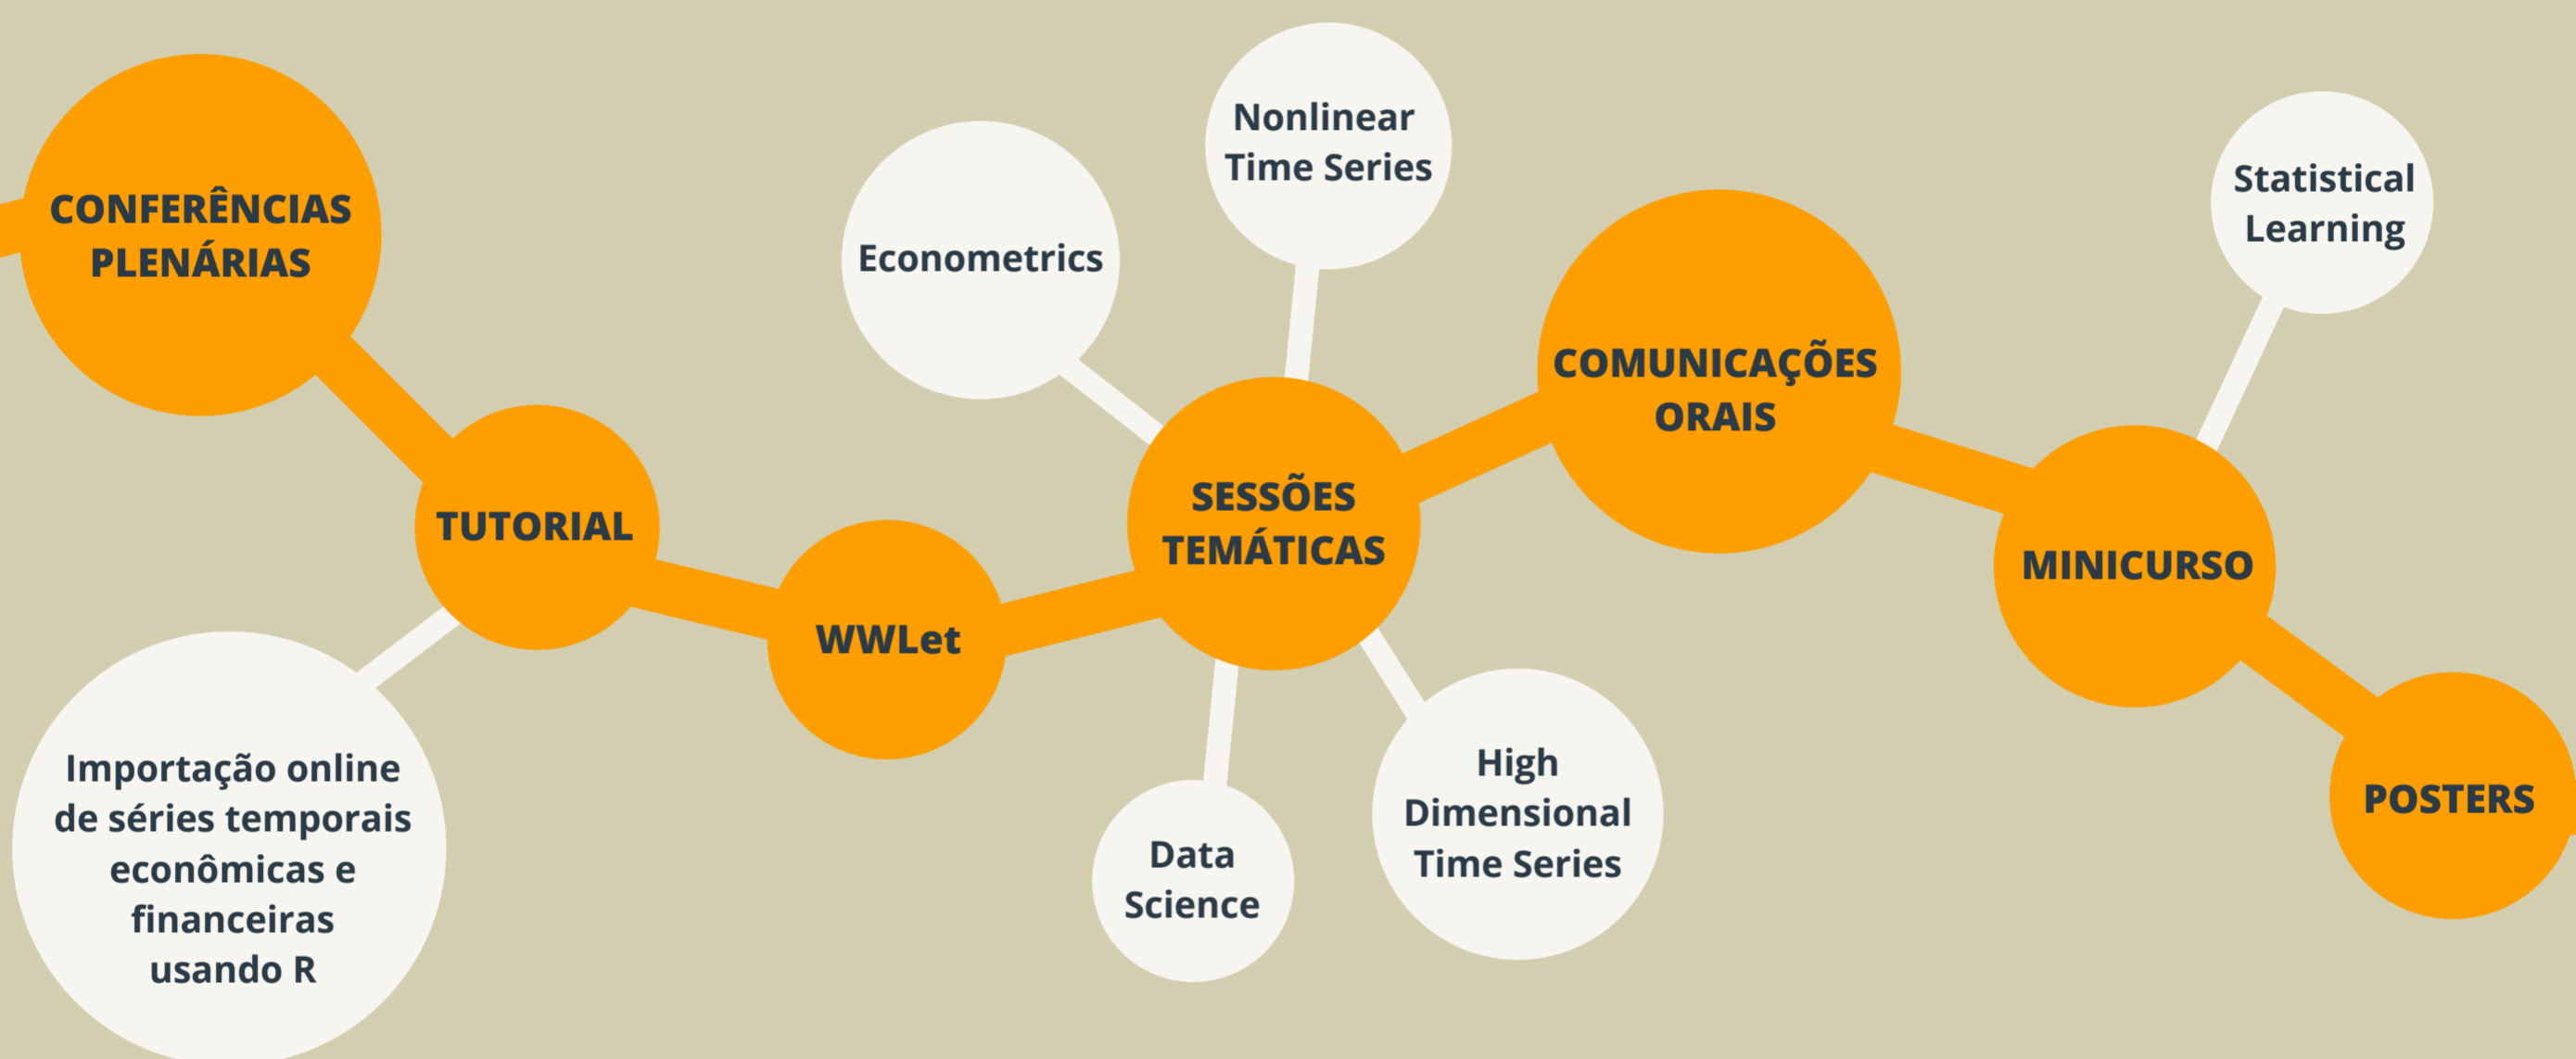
CONFERÊNCIAS PLENÁRIAS

TUTORIAL

Importação online de séries temporais econômicas e financeiras usando R

WWLet

Econometrics

Nonlinear Time Series

SESSÕES TEMÁTICAS

Data Science

High Dimensional Time Series

COMUNICAÇÕES ORAIS

MINICURSO

Statistical Learning

POSTERS